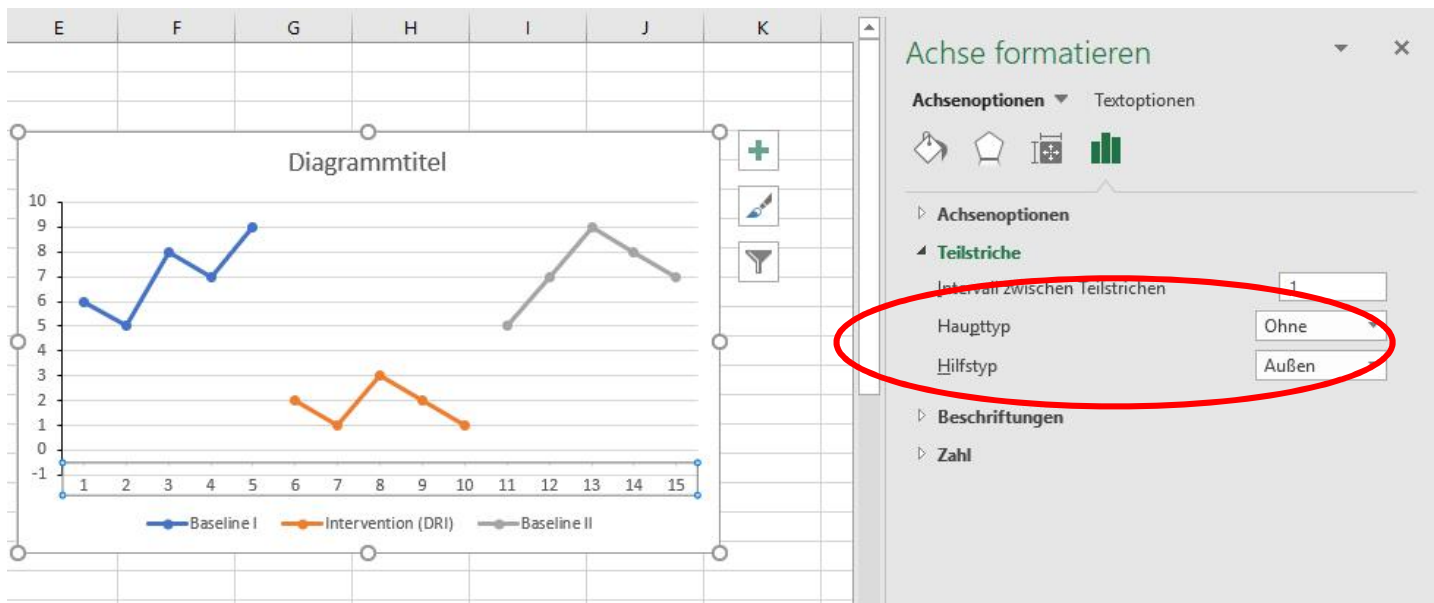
E F G H I J K

Diagrammtitel

10
9
8
7
6
5
4
3
2
1
0
-1

1 2 3 4 5 6 7 8 9 10 11 12 13 14 15

Baseline I Intervention (DRI) Baseline II

Achse formatieren

Achsenoptionen Textoptionen

Achsenoptionen

Teilstriche

Intervall zwischen Teilstrichen 1

Haupttyp Ohne

Hilfstyp Außen

Beschriftungen

Zahl